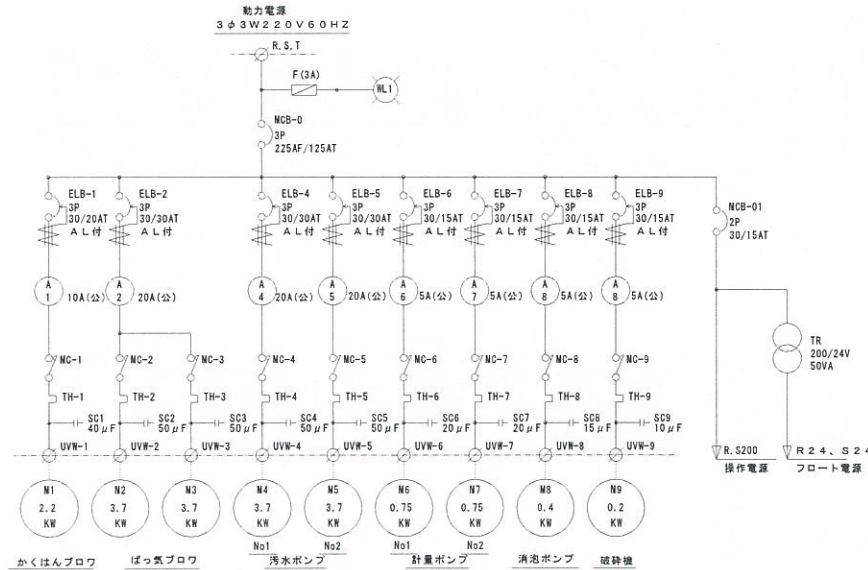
動力電源
3φ3W220V60HZ

R.S.T

F(3A)

WL1

MCB-0
3P
225AF/125AT

ELB-1
3P
30/20AT
AL付

ELB-2
3P
30/30AT
AL付

ELB-4
3P
30/30AT
AL付

ELB-5
3P
30/30AT
AL付

ELB-6
3P
30/15AT
AL付

ELB-7
3P
30/15AT
AL付

ELB-8
3P
30/15AT
AL付

ELB-9
3P
30/15AT
AL付

NCB-01
2P
30/15AT

A 1 10A(公)
A 2 20A(公)
A 4 20A(公)
A 5 20A(公)
A 6 5A(公)
A 7 5A(公)
A 8 5A(公)
A 8 5A(公)

TR
200/24V
50VA

MC-1
MC-2
MC-3
MC-4
MC-5
MC-6
MC-7
MC-8
MC-9

TH-1
TH-2
TH-3
TH-4
TH-5
TH-6
TH-7
TH-8
TH-9

SC1 40μF
SC2 50μF
SC3 50μF
SC4 50μF
SC5 50μF
SC6 20μF
SC7 20μF
SC8 15μF
SC9 10μF

UVW-1
UVW-2
UVW-3
UVW-4
UVW-5
UVW-6
UVW-7
UVW-8
UVW-9

R.S200
操作電源

R24、S24
フロート電源

M1 2.2 KW
M2 3.7 KW
M3 3.7 KW
M4 3.7 KW
M5 3.7 KW
M6 0.75 KW
M7 0.75 KW
M8 0.4 KW
M9 0.2 KW

かくはんブロワ
ばっ気ブロワ
No1 No2
汚水ポンプ
No1 No2
計量ポンプ
消泡ポンプ
破砕機